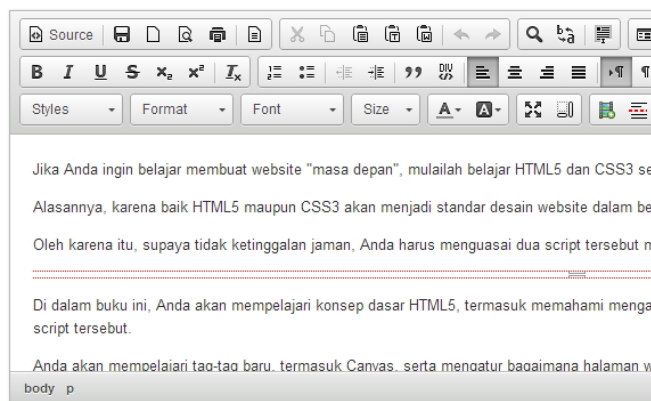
Source

B I U S x₂ x² Tx

Styles Format Font Size A· A·

Jika Anda ingin belajar membuat website "masa depan", mulailah belajar HTML5 dan CSS3 se

Alasannya, karena baik HTML5 maupun CSS3 akan menjadi standar desain website dalam be

Oleh karena itu, supaya tidak ketinggalan jaman, Anda harus menguasai dua script tersebut n

Di dalam buku ini, Anda akan mempelajari konsep dasar HTML5, termasuk memahami menga script tersebut.

Anda akan mempelajari tag-tag baru, termasuk Canvas, serta mengatur bagaimana halaman w

body p